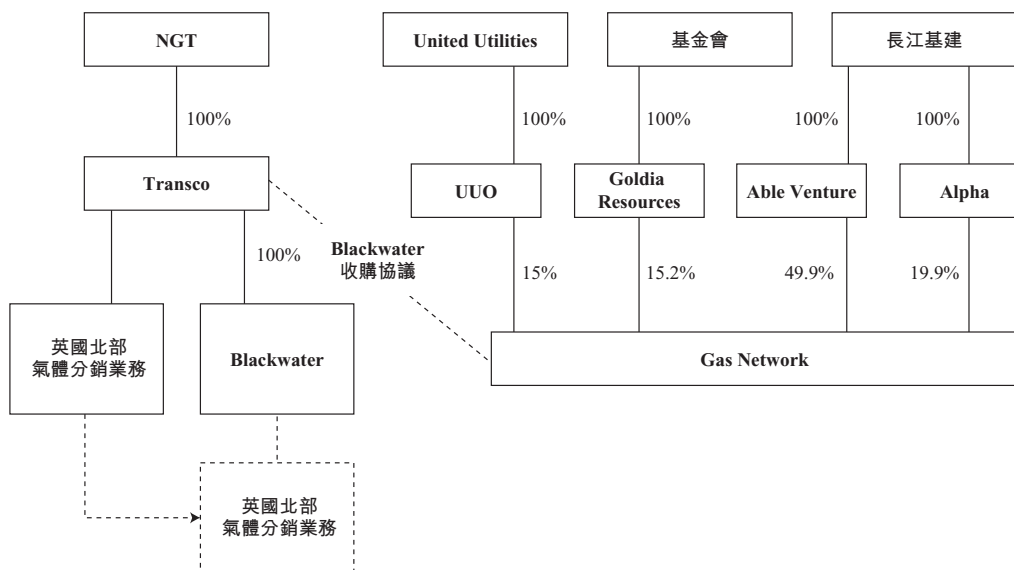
NGT

100%

Transco

100%

英國北部
氣體分銷業務

Blackwater

英國北部
氣體分銷業務

Blackwater
收購協議

United Utilities

基金會

長江基建

100%

100%

100%

100%

UUO

Goldia Resources

Able Venture

Alpha

15%

15.2%

49.9%

19.9%

Gas Network